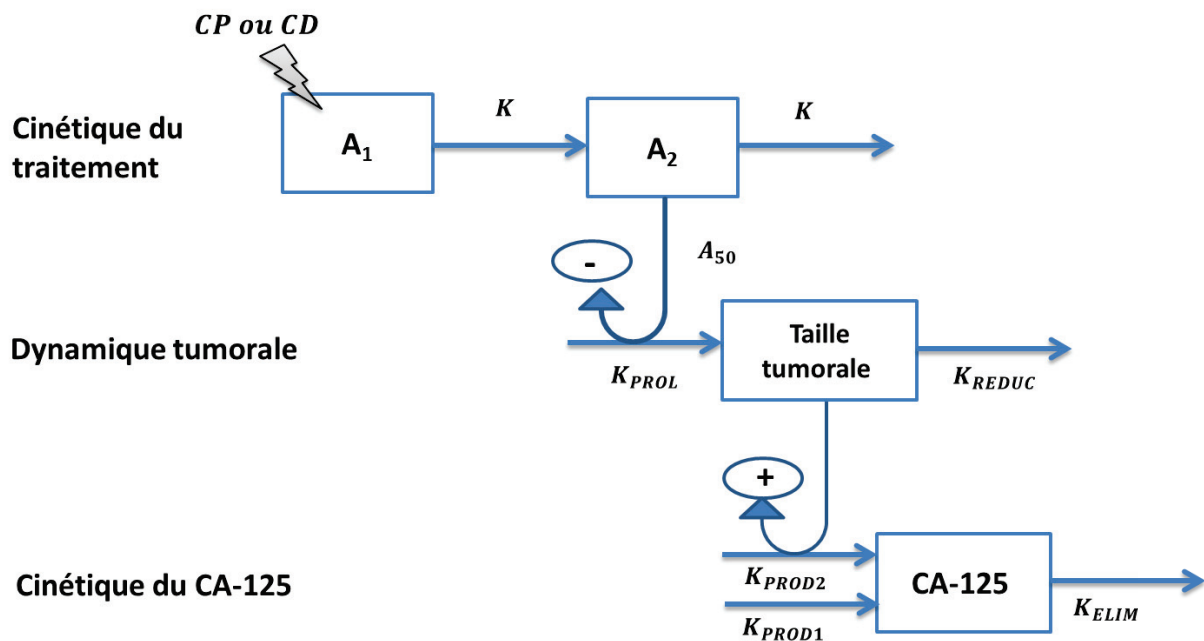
$CP\ ou\ CD$

Cinétique du traitement

$A_1$

$K$

$A_2$

$K$

-

$A_{50}$

Dynamique tumorale

$K_{PROL}$

Taille tumorale

$K_{REDUC}$

+

Cinétique du CA-125

$K_{PROD2}$

$K_{PROD1}$

CA-125

$K_{ELIM}$